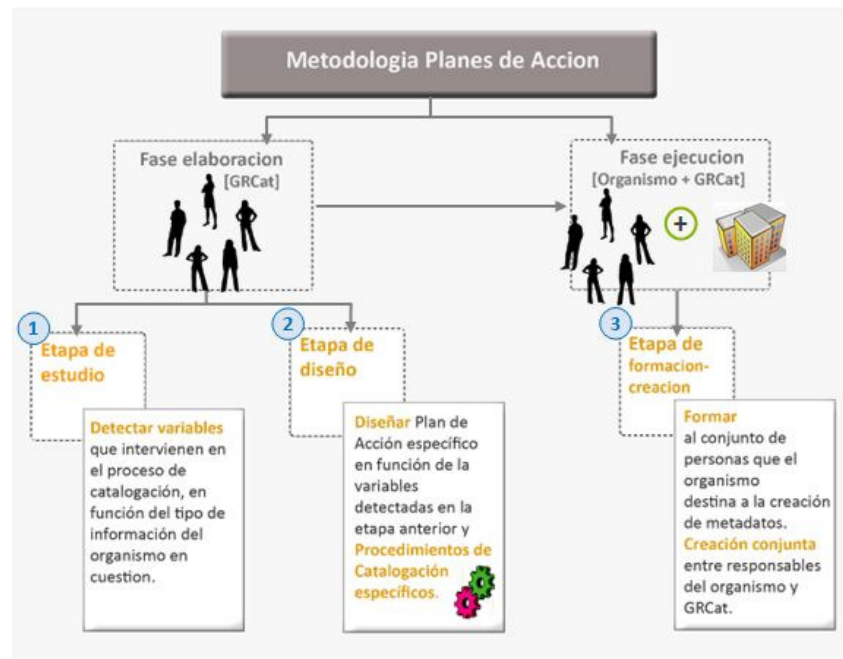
Metodologia Planes de Accion

Fase elaboracion
[GRCat]

Fase ejecucion
[Organismo + GRCat]

+

1
Etapa de estudio

Detectar variables que intervienen en el proceso de catalogación, en función del tipo de información del organismo en cuestion.

2
Etapa de diseño

Diseñar Plan de Acción específico en función de la variables detectadas en la etapa anterior y Procedimientos de Catalogación específicos.

3
Etapa de formacion-creacion

Formar al conjunto de personas que el organismo destina a la creación de metadatos.
Creación conjunta entre responsables del organismo y GRCat.